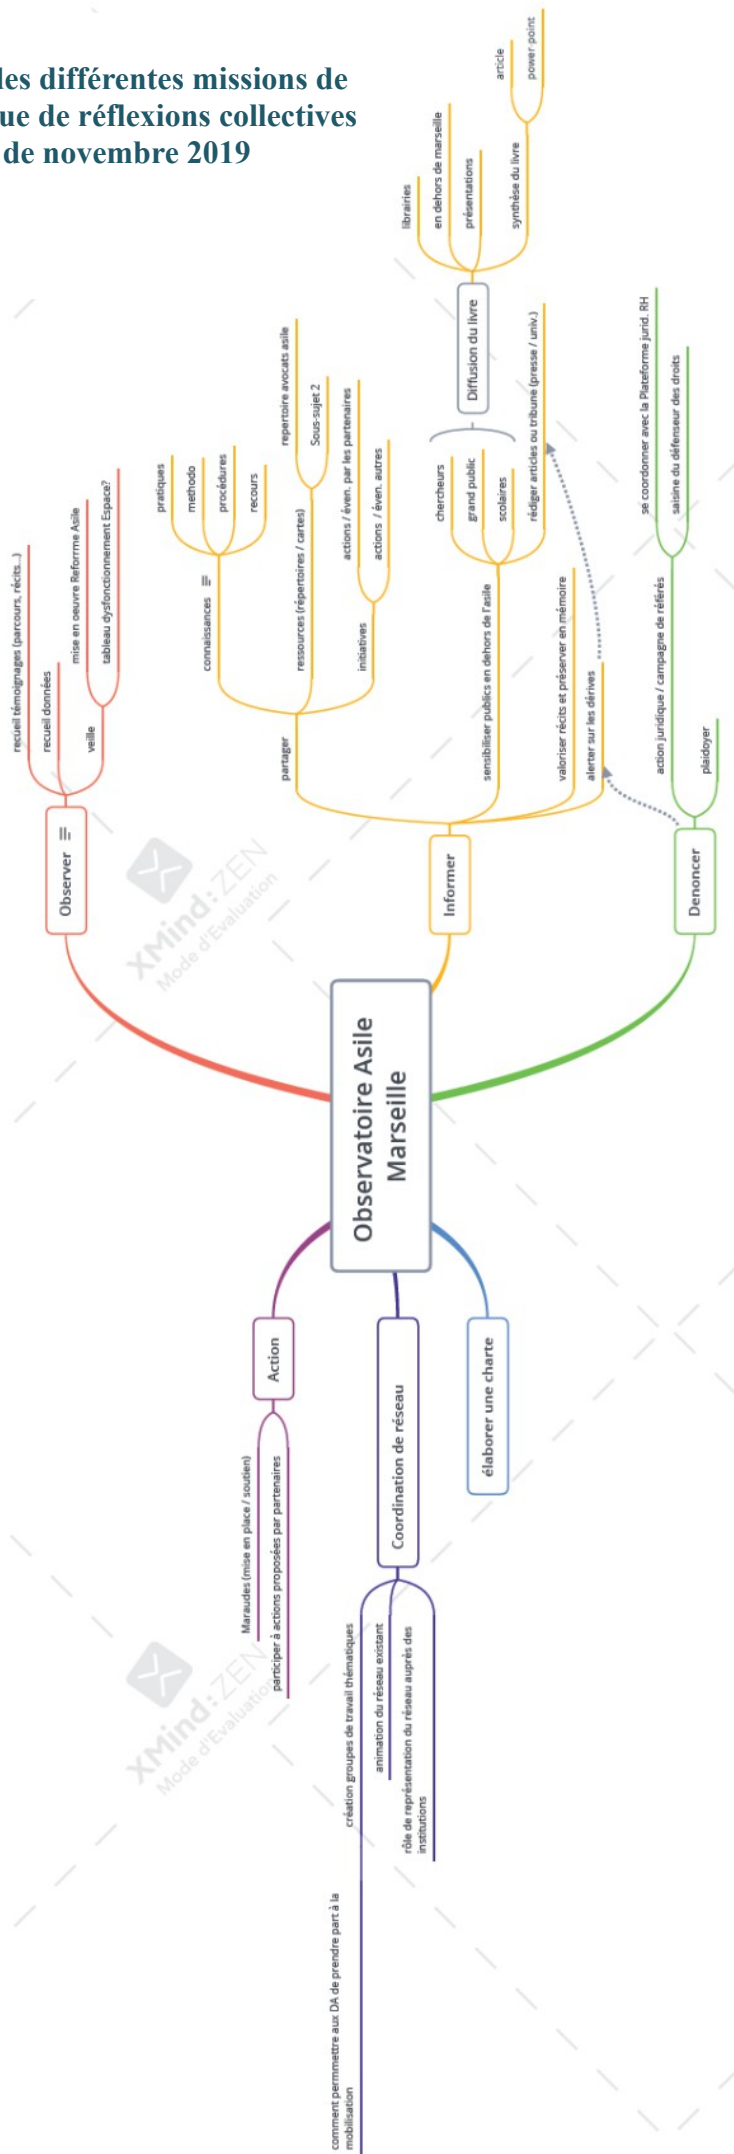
les différentes missions de
ue de réflexions collectives
de novembre 2019

Observatoire Asile Marseille

Observer

recueil témoignages (parcours, récits...)
recueil données
veille
mise en oeuvre Reforme Asile
tableau dysfonctionnement Espace?

Informer

partager
connaissances
pratiques
methodo
procédures
recours
ressources (répertoires / cartes)
repertoire avocats asile
Sous-sujet 2
initiatives
actions / éven. par les partenaires
actions / éven. autres
sensibiliser publics en dehors de l'asile
chercheurs
grand public
scolaires
rédiger articles ou tribune (presse / univ.)
Diffusion du livre
librairies
en dehors de marseille
présentations
synthèse du livre
article
power point
valoriser récits et préserver en mémoire
alerter sur les dérives

Denoncer

action juridique / campagne de référés
se coordonner avec la Plateforme jurid. RH
saisine du défenseur des droits
plaidoyer

Action

Maraudes (mise en place / soutien)
participer à actions proposées par partenaires

Coordination de réseau

création groupes de travail thématiques
animation du réseau existant
rôle de représentation du réseau auprès des institutions
comment permettre aux DA de prendre part à la mobilisation

élaborer une charte

XMind: ZEN
Mode d'Evaluation
XMind: ZEN
Mode d'Evaluation